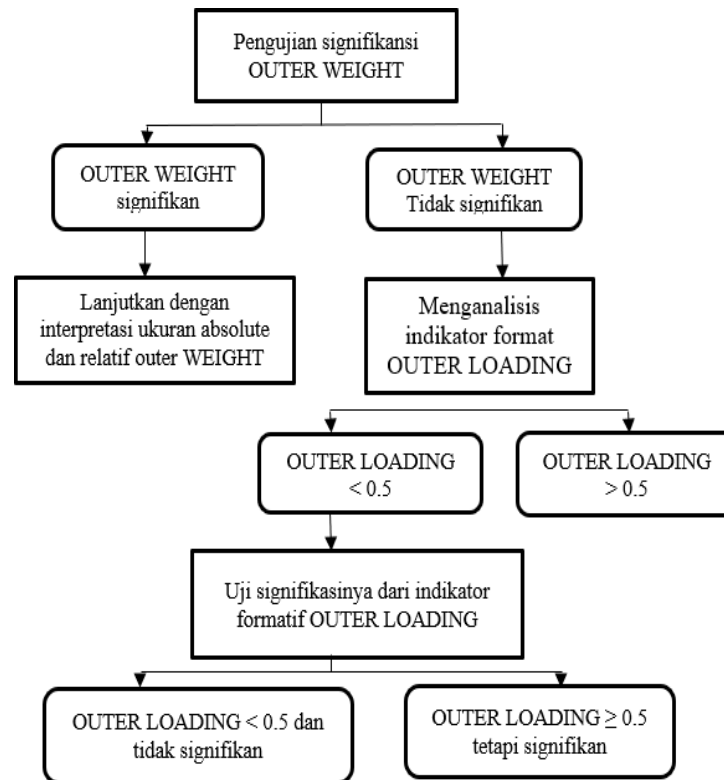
Pengujian signifikansi OUTER WEIGHT

OUTER WEIGHT signifikan

OUTER WEIGHT Tidak signifikan

Lanjutkan dengan interpretasi ukuran absolute dan relatif outer WEIGHT

Menganalisis indikator format OUTER LOADING

OUTER LOADING $< 0.5$

OUTER LOADING $> 0.5$

Uji signifikasinya dari indikator formatif OUTER LOADING

OUTER LOADING $< 0.5$ dan tidak signifikan

OUTER LOADING $\geq 0.5$ tetapi signifikan